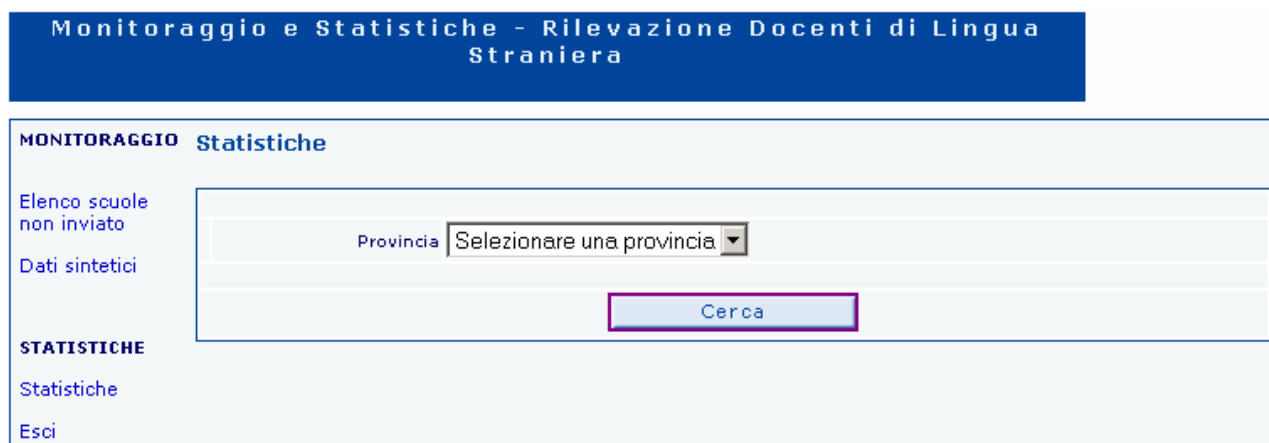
Monitoraggio e Statistiche - Rilevazione Docenti di Lingua Straniera

MONITORAGGIO

Elenco scuole non inviato

Dati sintetici

STATISTICHE

Statistiche

Esci

Statistiche

Provincia Selezionare una provincia

Cerca